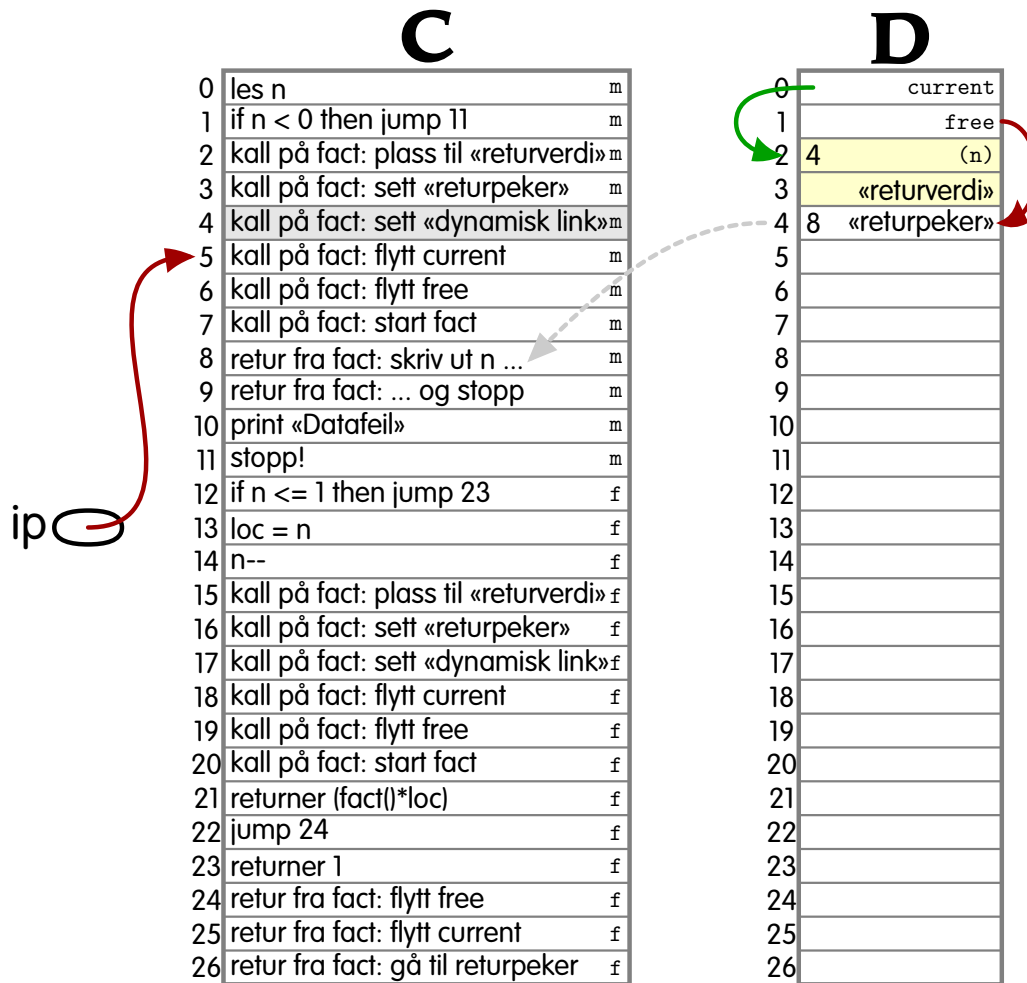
C

| | | |
|---|---|---|
| 0 | les n | m |
| 1 | if n < 0 then jump 11 | m |
| 2 | kall på fact: plass til «returverdi» | m |
| 3 | kall på fact: sett «returpeker» | m |
| 4 | kall på fact: sett «dynamisk link» | m |
| 5 | kall på fact: flytt current | m |
| 6 | kall på fact: flytt free | m |
| 7 | kall på fact: start fact | m |
| 8 | retur fra fact: skriv ut n ... | m |
| 9 | retur fra fact: ... og stopp | m |
| 10 | print «Datafeil» | m |
| 11 | stopp! | m |
| 12 | if n <= 1 then jump 23 | f |
| 13 | loc = n | f |
| 14 | n-- | f |
| 15 | kall på fact: plass til «returverdi» | f |
| 16 | kall på fact: sett «returpeker» | f |
| 17 | kall på fact: sett «dynamisk link» | f |
| 18 | kall på fact: flytt current | f |
| 19 | kall på fact: flytt free | f |
| 20 | kall på fact: start fact | f |
| 21 | returner (fact()*loc) | f |
| 22 | jump 24 | f |
| 23 | returner 1 | f |
| 24 | retur fra fact: flytt free | f |
| 25 | retur fra fact: flytt current | f |
| 26 | retur fra fact: gå til returpeker | f |

ip

D

| | |
|---|---|
| 0 | current |
| 1 | free |
| 2 | 4 (n) |
| 3 | «returverdi» |
| 4 | 8 «returpeker» |
| 5 | |
| 6 | |
| 7 | |
| 8 | |
| 9 | |
| 10 | |
| 11 | |
| 12 | |
| 13 | |
| 14 | |
| 15 | |
| 16 | |
| 17 | |
| 18 | |
| 19 | |
| 20 | |
| 21 | |
| 22 | |
| 23 | |
| 24 | |
| 25 | |
| 26 | |